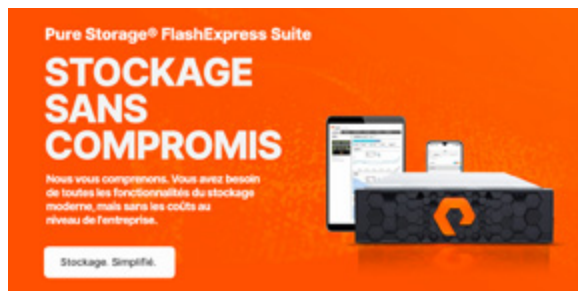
Pure Storage® FlashExpress Suite

STOCKAGE SANS COMPROMIS

Nous vous comprenons. Vous avez besoin de toutes les fonctionnalités du stockage moderne, mais sans les coûts au niveau de l'entreprise.

Stockage. Simplifié.